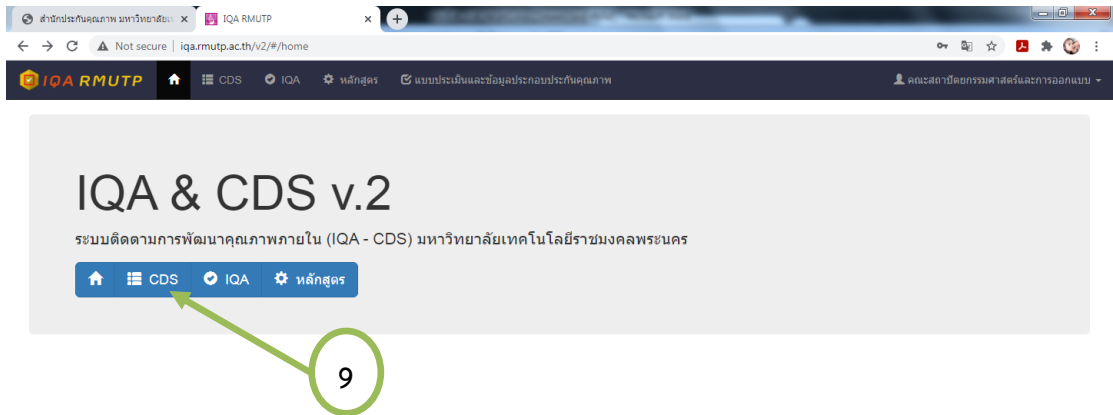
สำนักประกันคุณภาพ มหาวิทยาลัยเ ×
IQA RMUTP ×
Not secure | iqa.rmutp.ac.th/v2/#/home

IQA RMUTP
CDS
IQA
หลักสูตร
แบบประเมินและข้อมูลประกอบประกันคุณภาพ
คณะสถาปัตยกรรมศาสตร์และการออกแบบ

IQA & CDS v.2

ระบบติดตามการพัฒนาคุณภาพภายใน (IQA - CDS) มหาวิทยาลัยเทคโนโลยีราชมงคลพระนคร

CDS
IQA
หลักสูตร

9